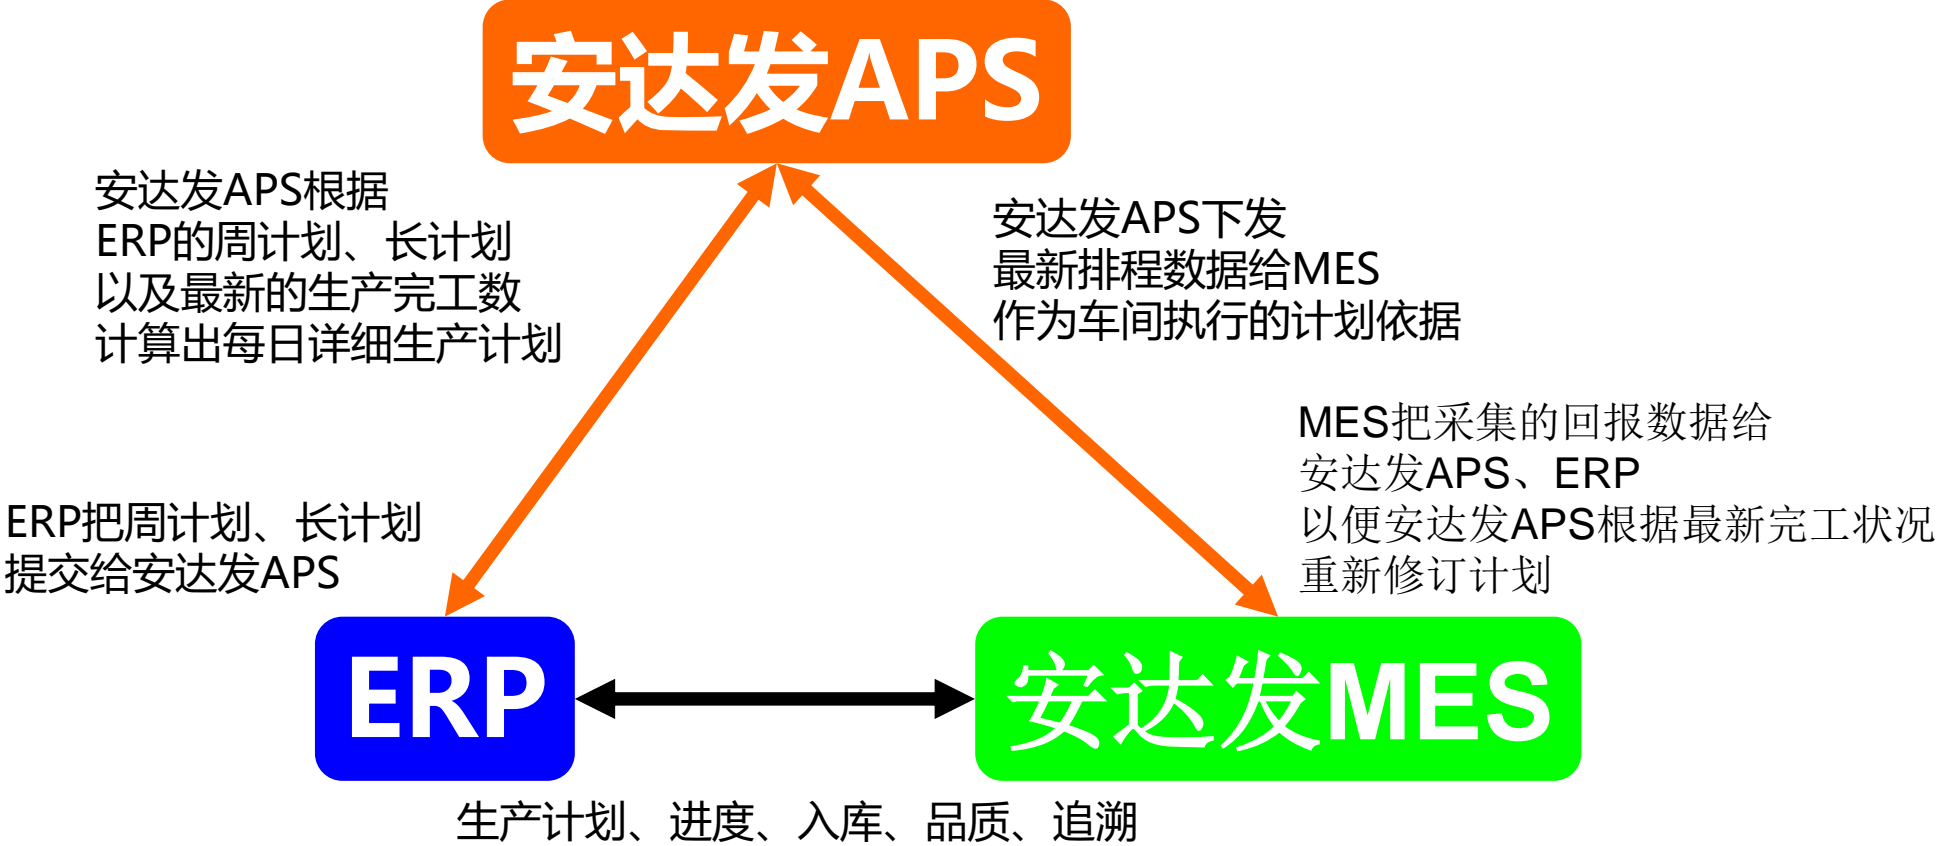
安达发APS

安达发APS根据
ERP的周计划、长计划
以及最新的生产完工数
计算出每日详细生产计划

安达发APS下发
最新排程数据给MES
作为车间执行的计划依据

MES把采集的回报数据给
安达发APS、ERP
以便安达发APS根据最新完工状况
重新修订计划

ERP把周计划、长计划
提交给安达发APS

ERP

安达发MES

生产计划、进度、入库、品质、追溯